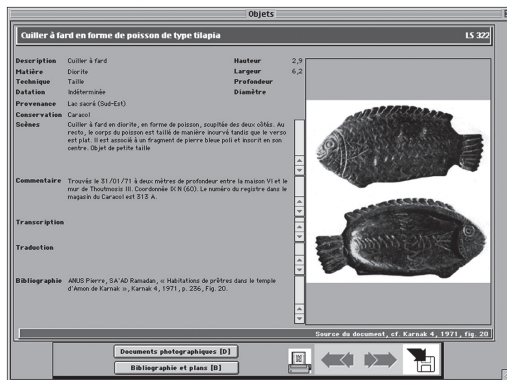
Objets

Cuiller à fard en forme de poisson de type tilapia

LS 322

Description Cuiller à fard
Matière Diorite
Technique Taille
Datation Indéterminée
Provenance Lac sacré (Sud-Est)
Conservation Caracol
Scènes Cuiller à fard en diorite, en forme de poisson, sculptée des deux côtés. Au recto, le corps du poisson est taillé de manière incurvé tandis que le verso est plat. Il est associé à un fragment de pierre bleue poli et inscrit en son centre. Objet de petite taille

Hauteur 2,9
Largeur 6,2
Profondeur
Diamètre

Commentaire Trouvés le 31/01/71 à deux mètres de profondeur entre la maison VI et le mur de Thoutmosis III. Coordonnée IX N (60). Le numéro du registre dans le magasin du Caracol est 313 A.

Transcription

Traduction

Bibliographie ANUS Pierre, SA'AD Ramadan, « Habitations de prêtres dans le temple d'Amon de Karnak », Karnak 4, 1971, p. 236, Fig. 20.

Source du document, cf. Karnak 4, 1971, fig. 20

Documents photographiques [D]
Bibliographie et plans [B]